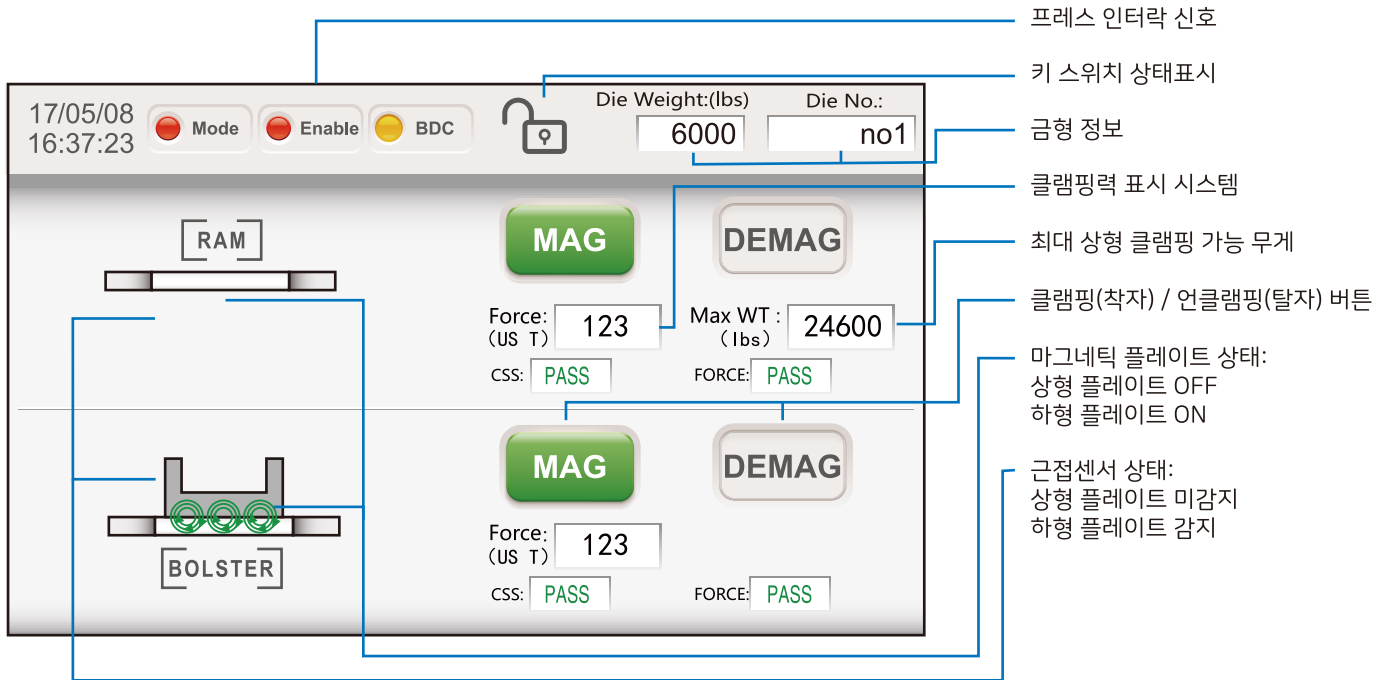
17/05/08
16:37:23

Mode

Enable

BDC

Die Weight:(lbs)
6000

Die No.:
no1

RAM

MAG

DEMAG

Force:
(US T)
123

Max WT :
(lbs)
24600

CSS: PASS

FORCE: PASS

MAG

DEMAG

BOLSTER

Force:
(US T)
123

CSS: PASS

FORCE: PASS

프레스 인터락 신호

키 스위치 상태표시

금형 정보

클램핑력 표시 시스템

최대 상형 클램핑 가능 무게

클램핑(착자) / 언클램핑(탈자) 버튼

마그네틱 플레이트 상태:
상형 플레이트 OFF
하형 플레이트 ON

근접센서 상태:
상형 플레이트 미감지
하형 플레이트 감지